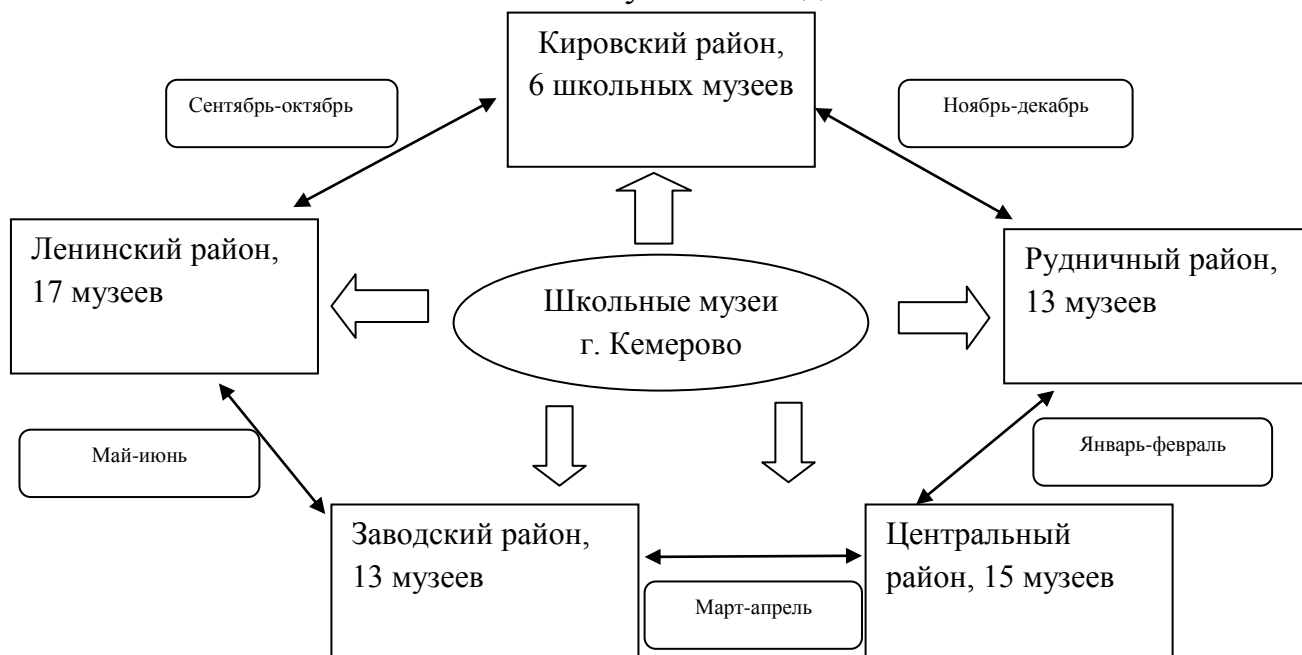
Кировский район, 6 школьных музеев

Сентябрь-октябрь

Ноябрь-декабрь

Ленинский район, 17 музеев

Школьные музеи г. Кемерово

Рудничный район, 13 музеев

Май-июнь

Январь-февраль

Заводский район, 13 музеев

Центральный район, 15 музеев

Март-апрель